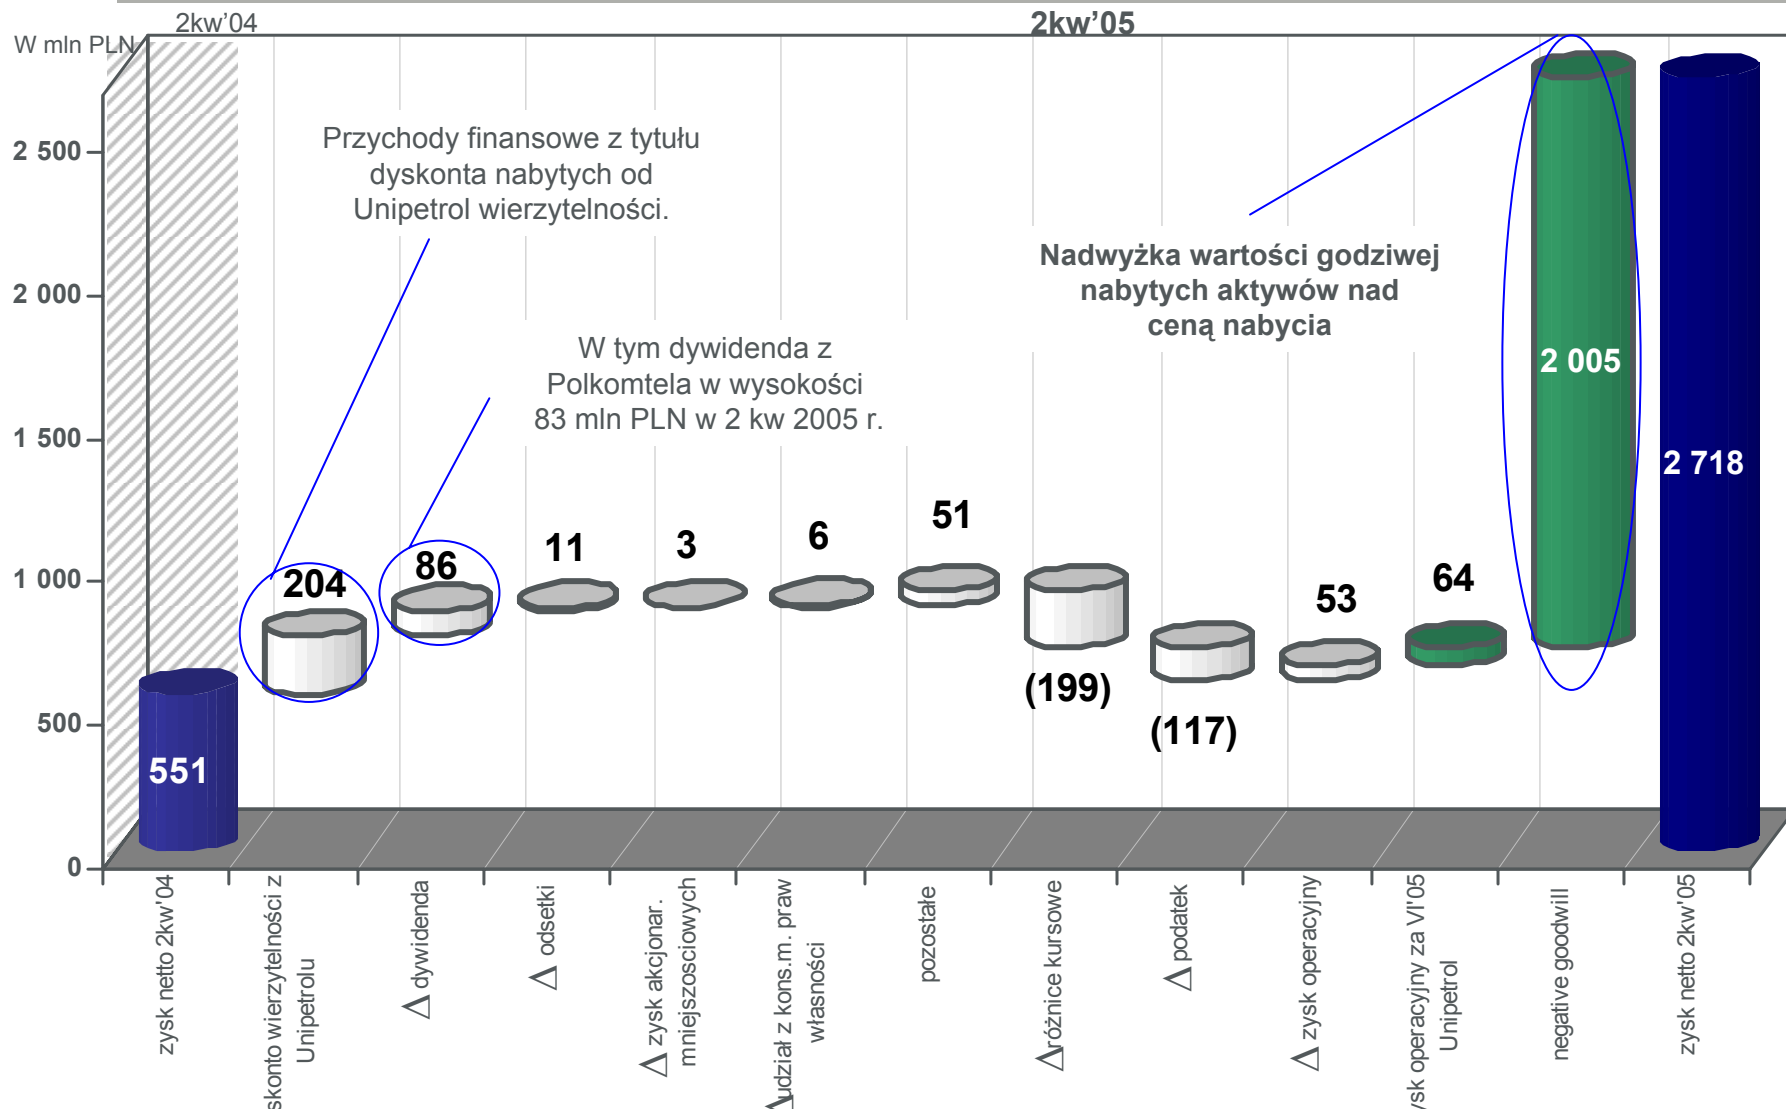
2kw'04

2kw'05

W mln PLN

2 500
2 000
1 500
1 000
500
0

Przychody finansowe z tytułu dyskonta nabytych od Unipetrol wierzytelności.

W tym dywidenda z Polkomtela w wysokości 83 mln PLN w 2 kw 2005 r.

Nadwyżka wartości godziwej nabytych aktywów nad ceną nabycia

551
204
86
11
3
6
51
(199)
(117)
53
64
2 005
2 718

zysk netto 2kw'04
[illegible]skonto wierzytelności z Unipetrolu
Δ dywidenda
Δ odsetki
Δ zysk akcjonar. mniejszosciowych
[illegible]udział z kons.m. praw własności
pozostałe
Δ różnice kursowe
Δ podatek
Δ zysk operacyjny
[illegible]ysk operacyjny za VI'05 Unipetrol
negative goodwill
zysk netto 2kw'05